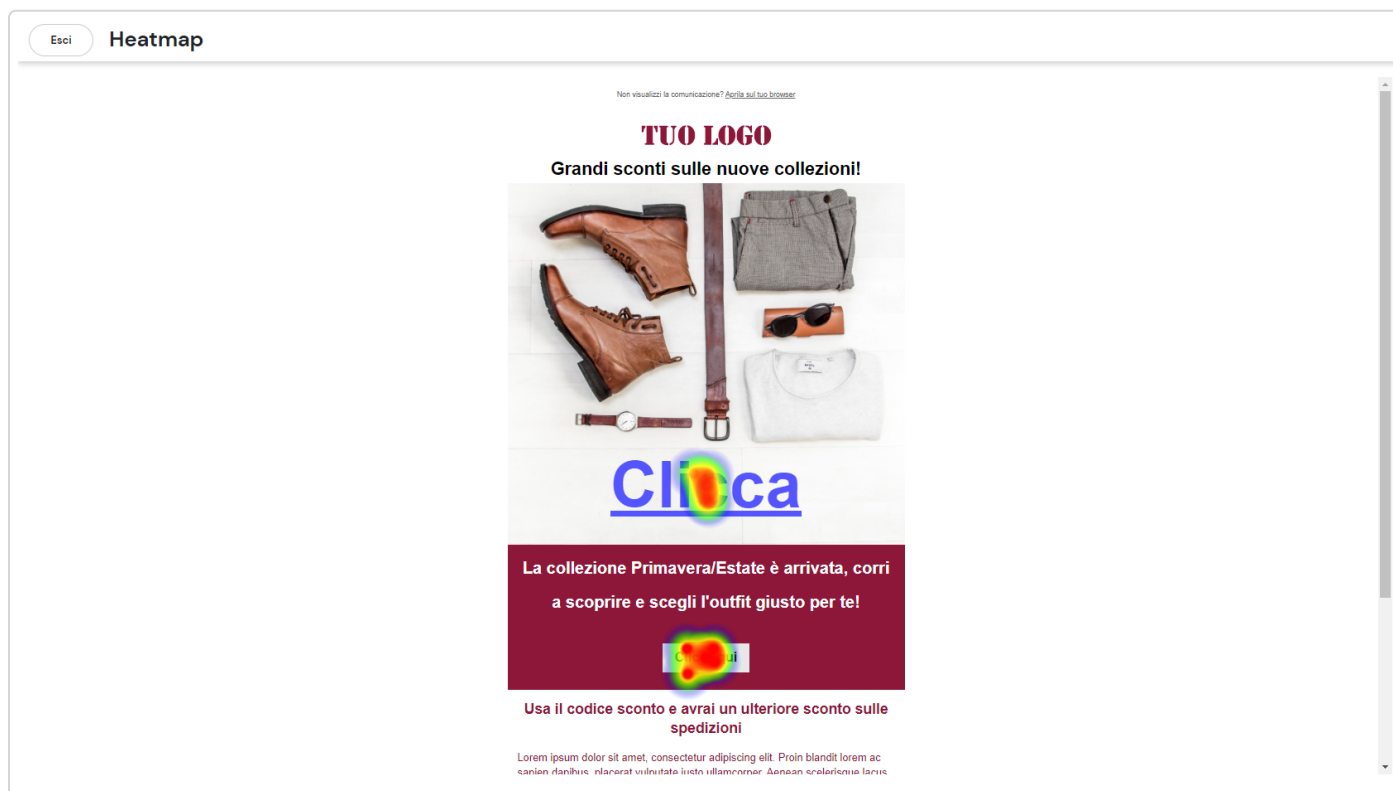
Esci

Heatmap

Non visualizzi la comunicazione? Aprila sul tuo browser

TUO LOGO

Grandi sconti sulle nuove collezioni!

Cli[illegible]ca

La collezione Primavera/Estate è arrivata, corri a scoprire e scegli l'outfit giusto per te!

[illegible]ui

Usa il codice sconto e avrai un ulteriore sconto sulle spedizioni

Lorem ipsum dolor sit amet, consectetur adipiscing elit. Proin blandit lorem ac sapien dapibus, placerat vulputate justo ullamcorper. Aenean scelerisque lacus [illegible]